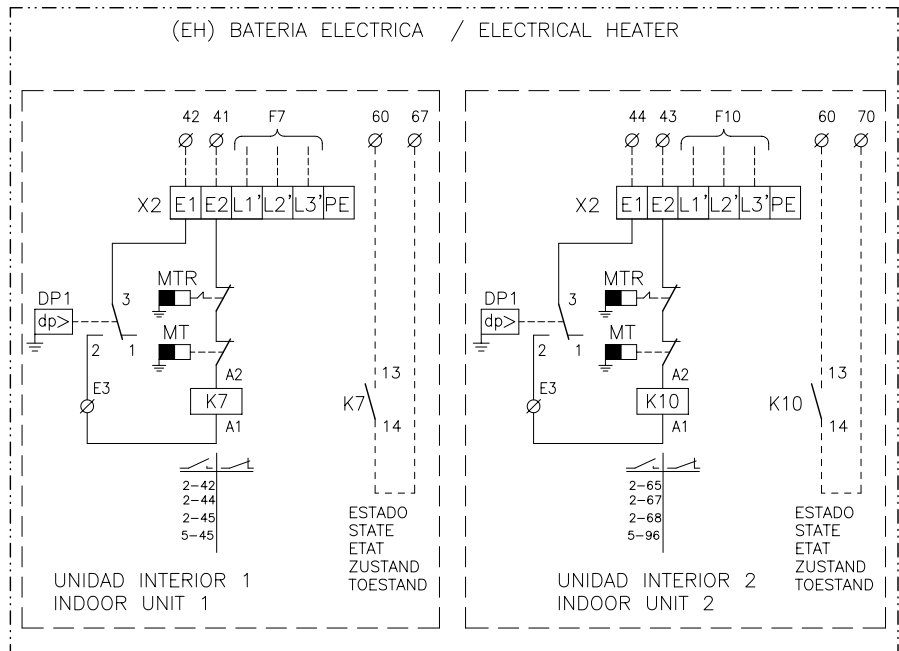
(EH) BATERIA ELECTRICA / ELECTRICAL HEATER

42 41 F7 60 67

X2 E1 E2 L1' L2' L3' PE

MTR

DP1

dp>

3

MT

2 1

E3

A2

K7

13

K7

14

A1

2-42
2-44
2-45
5-45

ESTADO
STATE
ETAT
ZUSTAND
TOESTAND

UNIDAD INTERIOR 1
INDOOR UNIT 1

44 43 F10 60 70

X2 E1 E2 L1' L2' L3' PE

MTR

DP1

dp>

3

MT

2 1

E3

A2

K10

13

K10

14

A1

2-65
2-67
2-68
5-96

ESTADO
STATE
ETAT
ZUSTAND
TOESTAND

UNIDAD INTERIOR 2
INDOOR UNIT 2